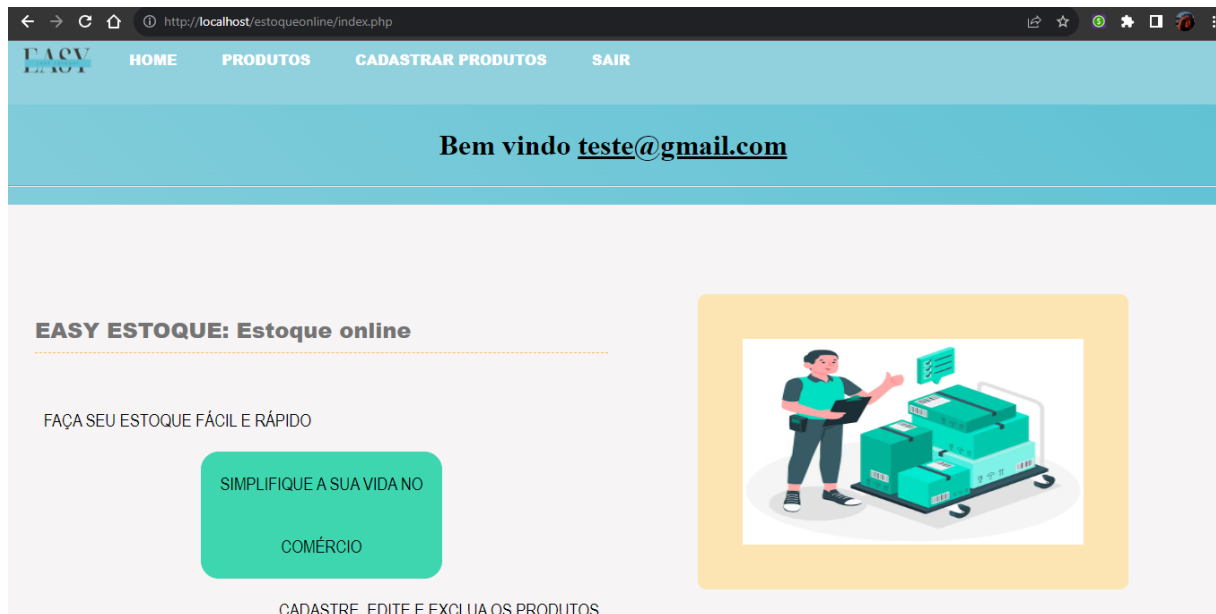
http://localhost/estoqueonline/index.php

EASY

HOME PRODUTOS CADASTRAR PRODUTOS SAIR

Bem vindo teste@gmail.com

EASY ESTOQUE: Estoque online

FAÇA SEU ESTOQUE FÁCIL E RÁPIDO

SIMPLIFIQUE A SUA VIDA NO COMÉRCIO

CADASTRE, EDITE E EXCLUA OS PRODUTOS